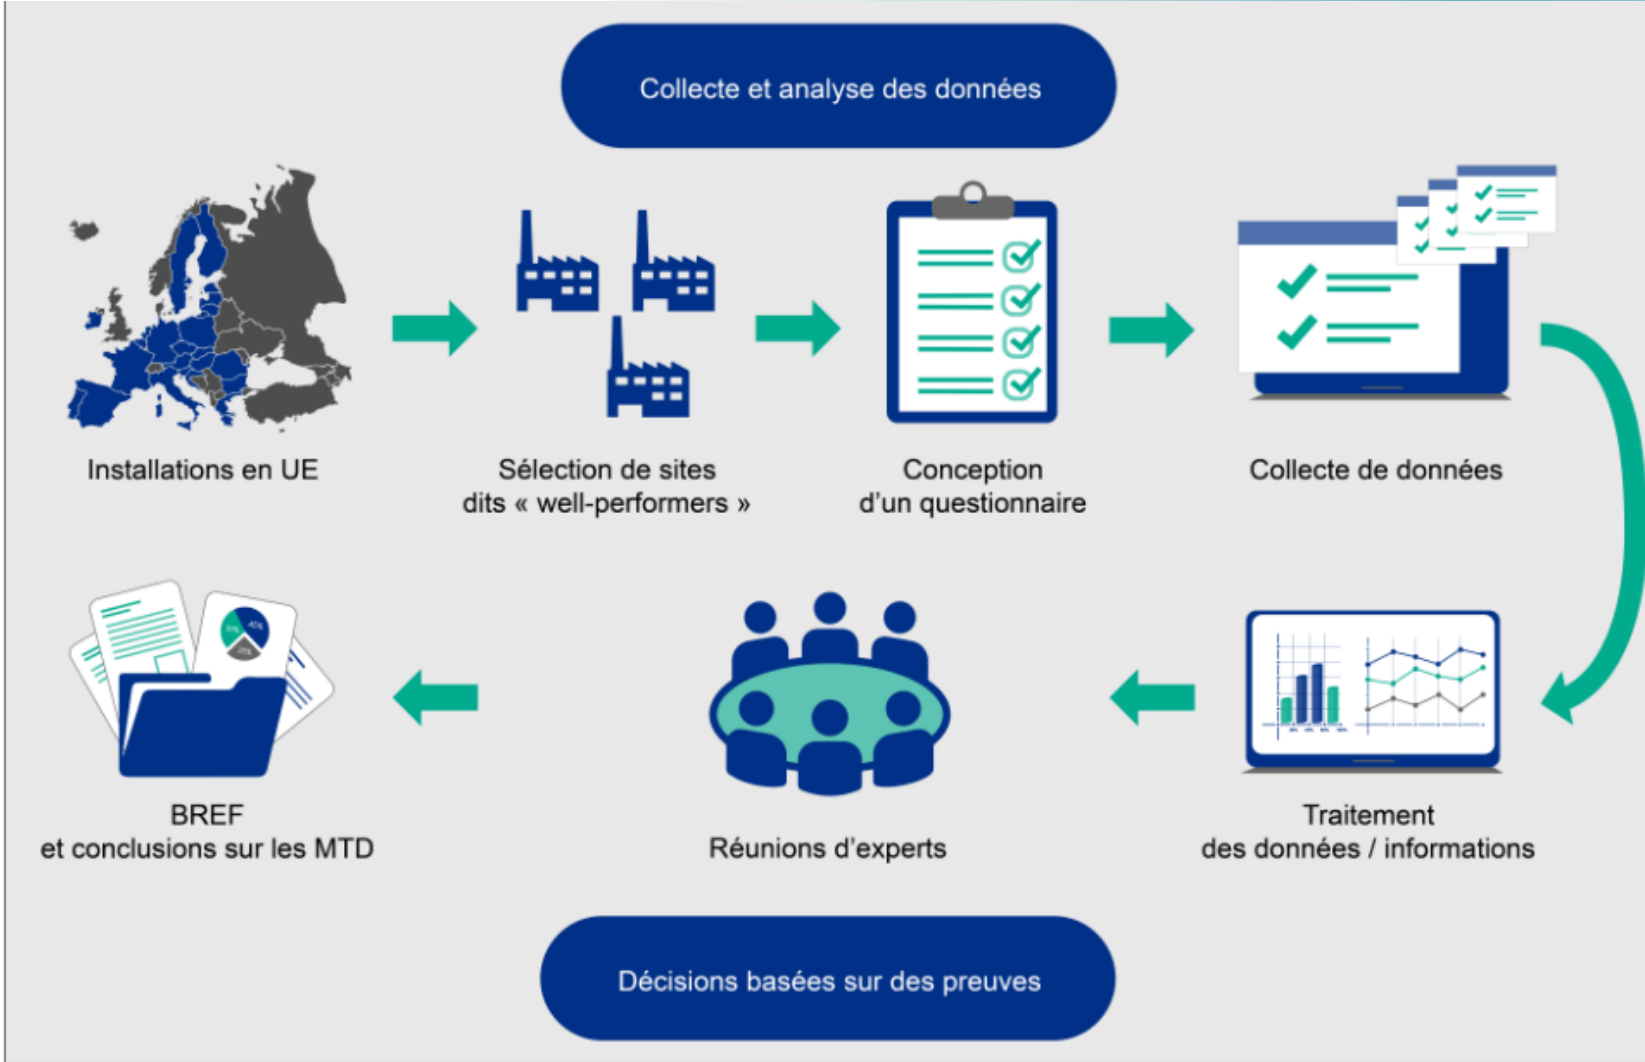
Collecte et analyse des données

Installations en UE

Sélection de sites dits « well-performers »

Conception d'un questionnaire

Collecte de données

Traitement des données / informations

Réunions d'experts

BREF et conclusions sur les MTD

Décisions basées sur des preuves